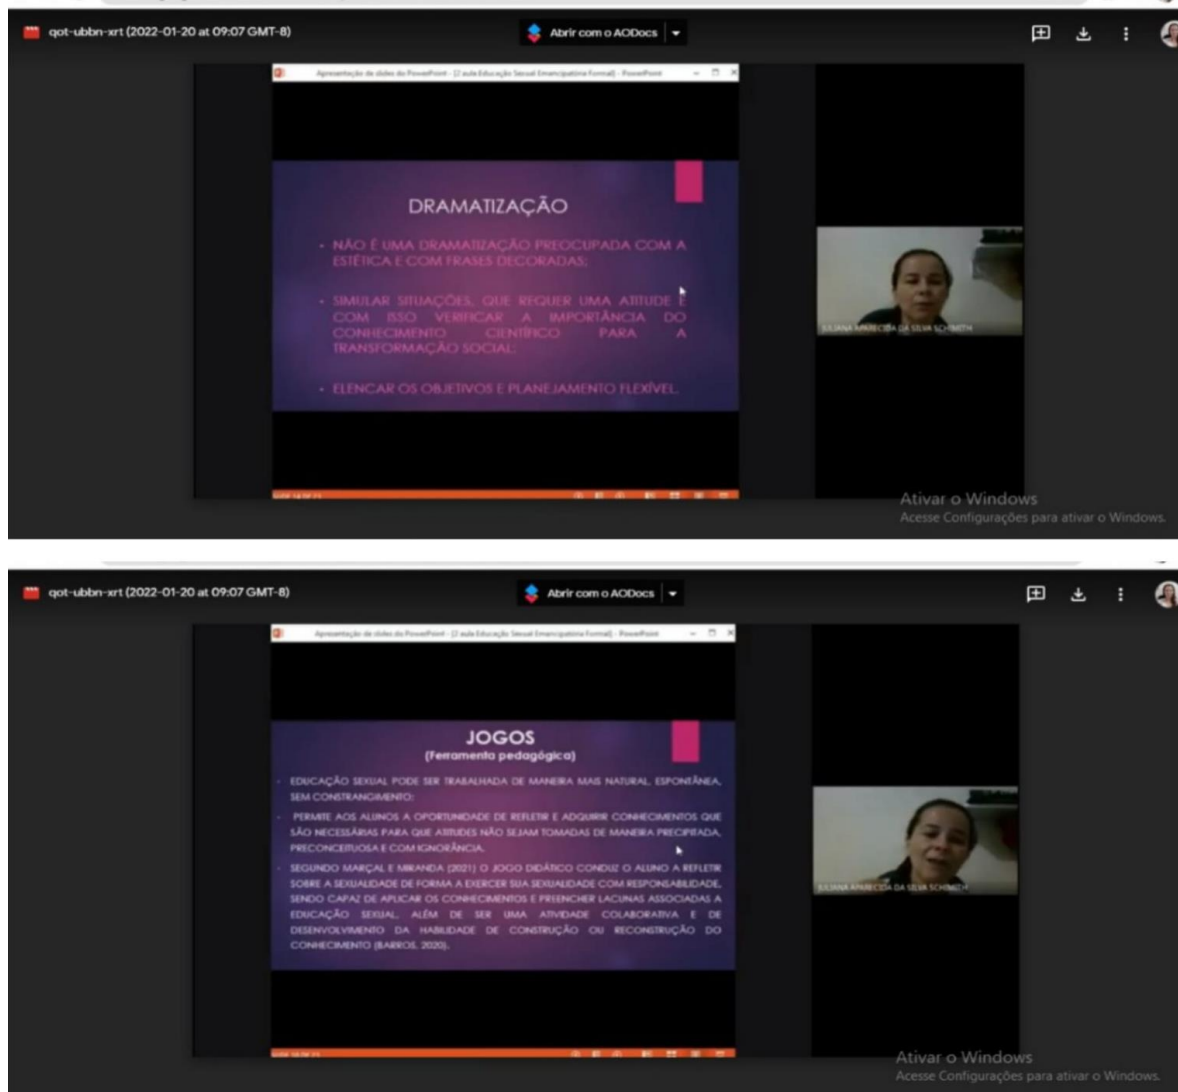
qot-ubbn-xrt (2022-01-20 at 09:07 GMT-8)

Abrir com o AODocs

Apresentação de slides do PowerPoint - [2 aula Educação Sexual Emancipatória Formal] - PowerPoint

DRAMATIZAÇÃO

• NÃO É UMA DRAMATIZAÇÃO PREOCUPADA COM A ESTÉTICA E COM FRASES DECORADAS;

• SIMULAR SITUAÇÕES, QUE REQUER UMA ATITUDE E COM ISSO VERIFICAR A IMPORTÂNCIA DO CONHECIMENTO CIENTÍFICO PARA A TRANSFORMAÇÃO SOCIAL;

• ELENCAR OS OBJETIVOS E PLANEJAMENTO FLEXÍVEL.

JULIANA APARECIDA DA SILVA SCHMITH

Ativar o Windows
Acesse Configurações para ativar o Windows.

qot-ubbn-xrt (2022-01-20 at 09:07 GMT-8)

Abrir com o AODocs

Apresentação de slides do PowerPoint - [2 aula Educação Sexual Emancipatória Formal] - PowerPoint

JOGOS
(Ferramenta pedagógica)

• EDUCAÇÃO SEXUAL PODE SER TRABALHADA DE MANEIRA MAIS NATURAL, ESPONTÂNEA, SEM CONSTRANGIMENTO;

• PERMITE AOS ALUNOS A OPORTUNIDADE DE REFLETIR E ADQUIRIR CONHECIMENTOS QUE SÃO NECESSÁRIAS PARA QUE ATITUDES NÃO SEJAM TOMADAS DE MANEIRA PRECIPITADA, PRECONCEITUOSA E COM IGNORÂNCIA.

• SEGUNDO MARÇAL E MIRANDA (2021) O JOGO DIDÁTICO CONDUZ O ALUNO A REFLETIR SOBRE A SEXUALIDADE DE FORMA A EXERCER SUA SEXUALIDADE COM RESPONSABILIDADE, SENDO CAPAZ DE APLICAR OS CONHECIMENTOS E PREENCHER LACUNAS ASSOCIADAS A EDUCAÇÃO SEXUAL, ALÉM DE SER UMA ATIVIDADE COLABORATIVA E DE DESENVOLVIMENTO DA HABILIDADE DE CONSTRUÇÃO OU RECONSTRUÇÃO DO CONHECIMENTO (BARROS, 2020).

JULIANA APARECIDA DA SILVA SCHMITH

Ativar o Windows
Acesse Configurações para ativar o Windows.